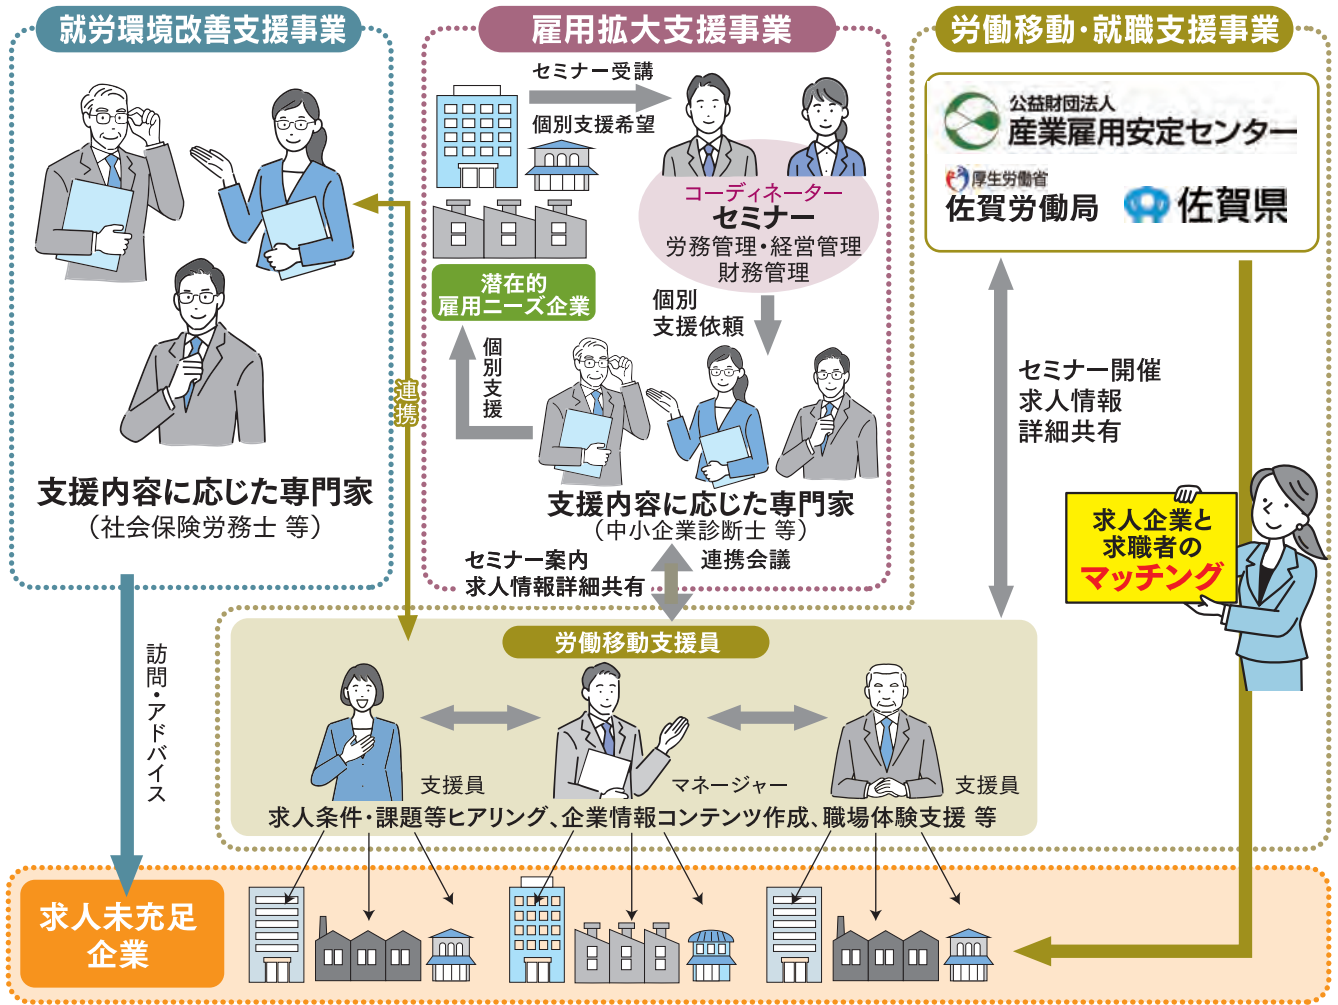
就労環境改善支援事業

支援内容に応じた専門家
（社会保険労務士 等）

訪問・アドバイス

雇用拡大支援事業

セミナー受講
個別支援希望

潜在的
雇用ニーズ企業

コーディネーター
セミナー
労務管理・経営管理
財務管理

個別
支援依頼

個別支援

支援内容に応じた専門家
（中小企業診断士 等）

セミナー案内
求人情報詳細共有
連携会議

連携

労働移動・就職支援事業

公益財団法人
産業雇用安定センター
厚生労働省
佐賀労働局
佐賀県

セミナー開催
求人情報
詳細共有

求人企業と
求職者の
マッチング

労働移動支援員

支援員
マネージャー
支援員

求人条件・課題等ヒアリング、企業情報コンテンツ作成、職場体験支援 等

求人未充足
企業